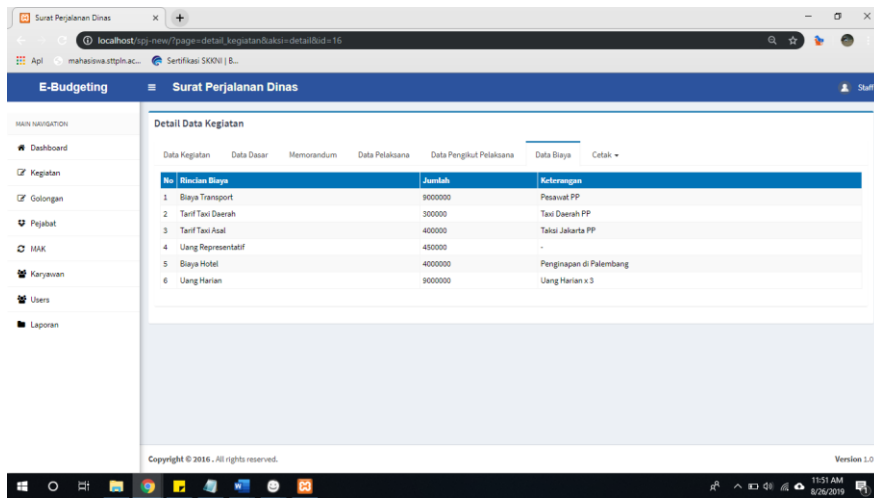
Surat Perjalanan Dinas

localhost/spj-new/?page=detail_kegiatan&aksi=detail&id=16

Apl mahasiswa.sttpln.ac... Sertifikasi SKKNI | B...

E-Budgeting

Surat Perjalanan Dinas

Staff

MAIN NAVIGATION

Dashboard

Kegiatan

Golongan

Pejabat

MAK

Karyawan

Users

Laporan

Detail Data Kegiatan

Data Kegiatan Data Dasar Memorandum Data Pelaksana Data Pengikut Pelaksana Data Biaya Cetak

| No | Rincian Biaya | Jumlah | Keterangan |
|---|---|---|---|
| 1 | Biaya Transport | 9000000 | Pesawat PP |
| 2 | Tarif Taxi Daerah | 300000 | Taxi Daerah PP |
| 3 | Tarif Taxi Asal | 400000 | Taksi Jakarta PP |
| 4 | Uang Representatif | 450000 | - |
| 5 | Biaya Hotel | 4000000 | Penginapan di Palembang |
| 6 | Uang Harian | 9000000 | Uang Harian x 3 |

Copyright © 2016 . All rights reserved.

Version 1.0

11:51 AM
8/26/2019